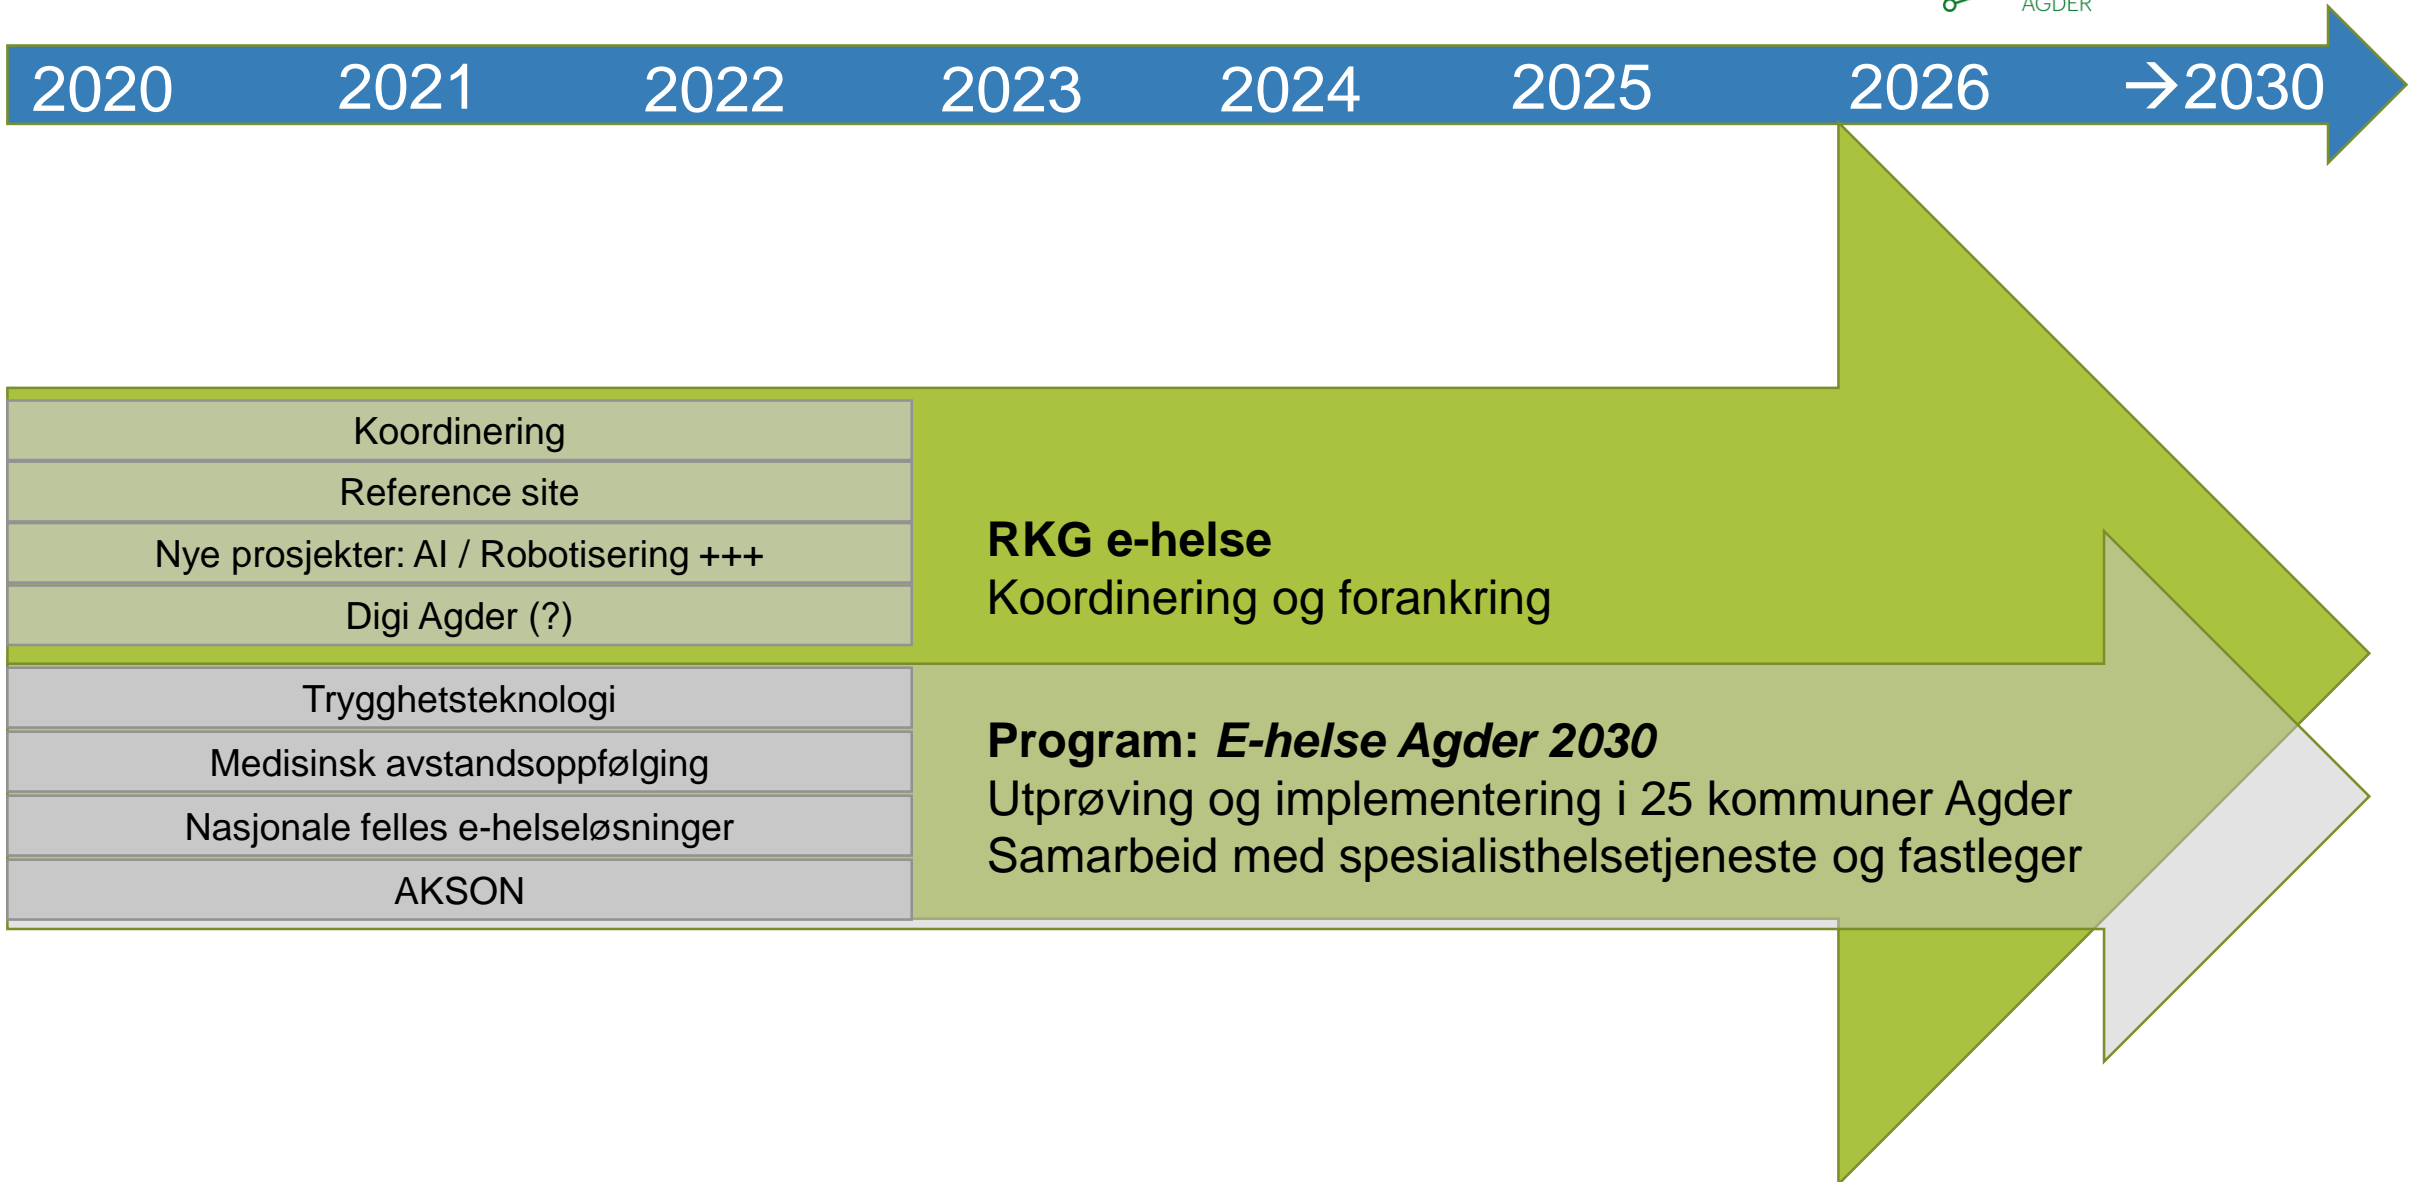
AGDER

2020 2021 2022 2023 2024 2025 2026 →2030

Koordinering
Reference site
Nye prosjekter: AI / Robotisering +++
Digi Agder (?)

**RKG e-helse**
Koordinering og forankring

Trygghetsteknologi
Medisinsk avstandsoppfølging
Nasjonale felles e-helseløsninger
AKSON

**Program: *E-helse Agder 2030***
Utprøving og implementering i 25 kommuner Agder
Samarbeid med spesialisthelsetjeneste og fastleger